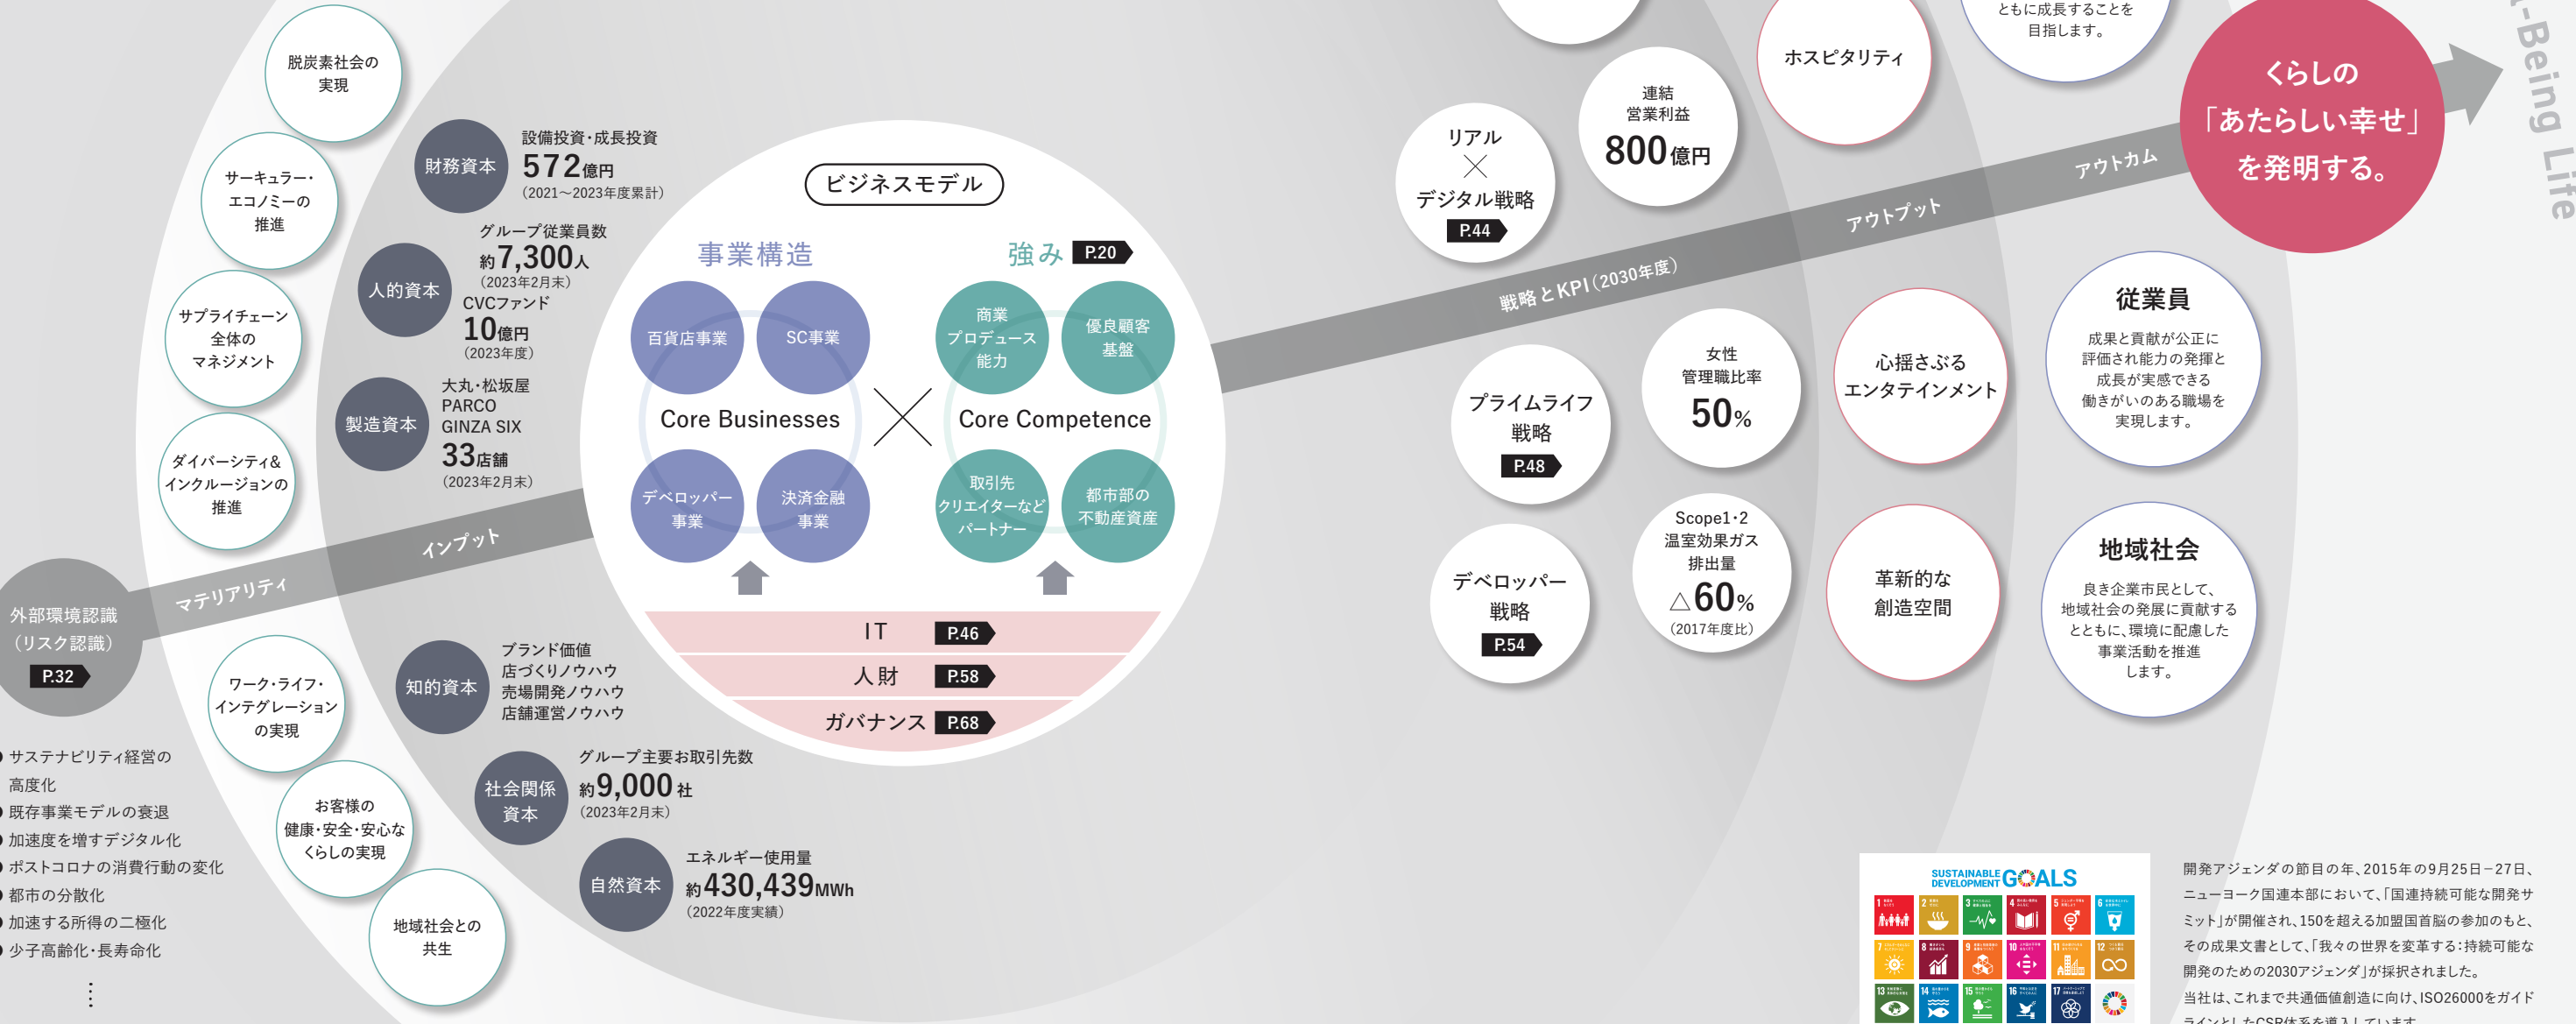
脱炭素社会の実現

サーキュラー・エコノミーの推進

サプライチェーン全体のマネジメント

ダイバーシティ&インクルージョンの推進

外部環境認識（リスク認識）
P.32

マテリアリティ

インプット

財務資本
設備投資・成長投資
572億円
（2021～2023年度累計）

人的資本
グループ従業員数
約7,300人
（2023年2月末）
CVCファンド
10億円
（2023年度）

製造資本
大丸・松坂屋
PARCO
GINZA SIX
33店舗
（2023年2月末）

ビジネスモデル

事業構造
百貨店事業
SC事業
Core Businesses
デベロッパー事業
決済金融事業

強み P.20
商業プロデュース能力
優良顧客基盤
Core Competence
取引先クリエイターなどパートナー
都市部の不動産資産

IT P.46
人財 P.58
ガバナンス P.68

ワーク・ライフ・インテグレーションの実現

お客様の健康・安全・安心なくらしの実現

地域社会との共生

知的資本
ブランド価値
店づくりノウハウ
売場開発ノウハウ
店舗運営ノウハウ

社会関係資本
グループ主要お取引先数
約9,000社
（2023年2月末）

自然資本
エネルギー使用量
約430,439MWh
（2022年度実績）

サステナビリティ経営の高度化
既存事業モデルの衰退
加速度を増すデジタル化
ポストコロナの消費行動の変化
都市の分散化
加速する所得の二極化
少子高齢化・長寿命化
⋮

戦略とKPI（2030年度）
アウトプット
アウトカム

リアル × デジタル戦略
P.44

連結営業利益
800億円

ホスピタリティ

ともに成長することを目指します。

くらしの「あたらしい幸せ」を発明する。

-Being Life

プライムライフ戦略
P.48

女性管理職比率
50%

心揺さぶるエンタテインメント

従業員
成果と貢献が公正に評価され能力の発揮と成長が実感できる働きがいのある職場を実現します。

デベロッパー戦略
P.54

Scope1・2温室効果ガス排出量
△60%
（2017年度比）

革新的な創造空間

地域社会
良き企業市民として、地域社会の発展に貢献するとともに、環境に配慮した事業活動を推進します。

SUSTAINABLE DEVELOPMENT GOALS

開発アジェンダの節目の年、2015年の9月25日－27日、ニューヨーク国連本部において、「国連持続可能な開発サミット」が開催され、150を超える加盟国首脳の参加のもと、その成果文書として、「我々の世界を変革する：持続可能な開発のための2030アジェンダ」が採択されました。
当社は、これまで共通価値創造に向け、ISO26000をガイドラインとしたCSR体系を導入しています。